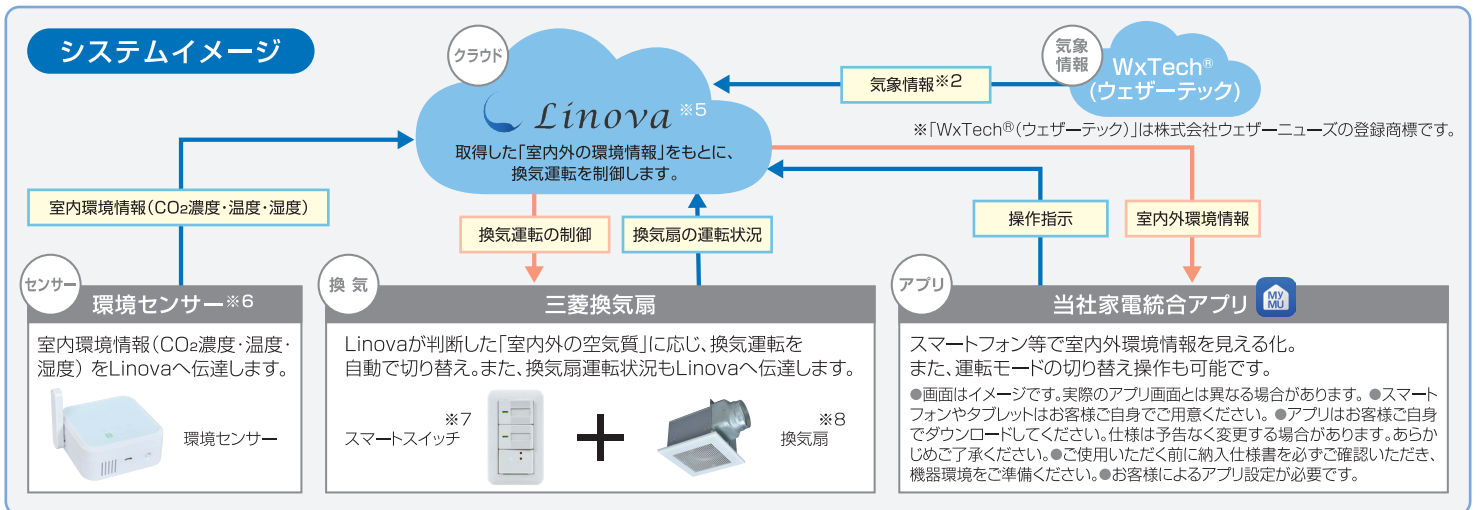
システムイメージ

クラウド

Linova ※5

取得した「室内外の環境情報」をもとに、換気運転を制御します。

気象情報

WxTech®
(ウェザーテック)

気象情報※2

※「WxTech®(ウェザーテック)」は株式会社ウェザーニューズの登録商標です。

室内環境情報(CO₂濃度・温度・湿度)

換気運転の制御

換気扇の運転状況

操作指示

室内外環境情報

センサー

環境センサー※6

室内環境情報(CO₂濃度・温度・湿度)をLinovaへ伝達します。

環境センサー

換気

三菱換気扇

Linovaが判断した「室内外の空気質」に応じ、換気運転を自動で切り替え。また、換気扇運転状況もLinovaへ伝達します。

※7
スマートスイッチ

※8
換気扇

アプリ

当社家電統合アプリ

MY MU

スマートフォン等で室内外環境情報を見える化。
また、運転モードの切り替え操作も可能です。

●画面はイメージです。実際のアプリ画面とは異なる場合があります。●スマートフォンやタブレットはお客様ご自身でご用意ください。●アプリはお客様ご自身でダウンロードしてください。仕様は予告なく変更する場合があります。あらかじめご了承ください。●ご使用いただく前に納入仕様書を必ずご確認いただき、機器環境をご準備ください。●お客様によるアプリ設定が必要です。